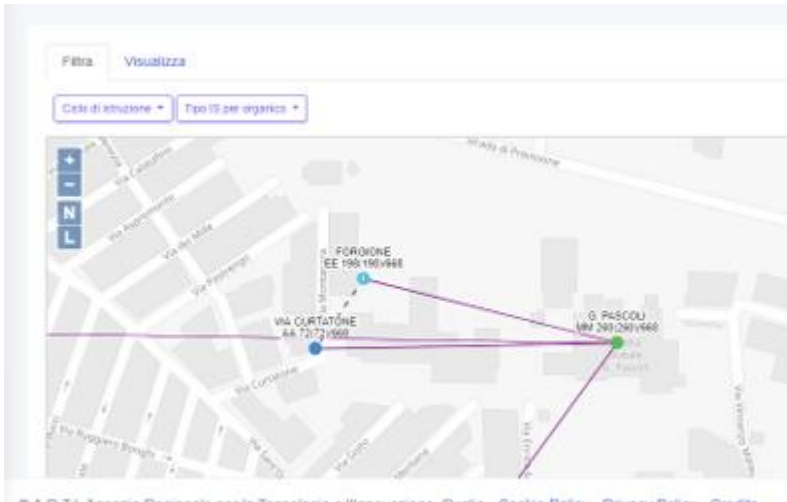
Filtra Visualizza

Ciclo di istruzione ▾ Tipo IS per organico ▾

+
−
N
L

Strada di Pievesone

FORGIONE
EE 198|198|968

VIA CURTATONE
AA 72|72|968

G. PASCOLI
MM 290|290|968

Via Mille

Via Curtatone

© A.R.T.I. Agenzia Regionale per la Tecnologia e l'Innovazione, Puglia · Cookie Policy · Privacy Policy · Credits